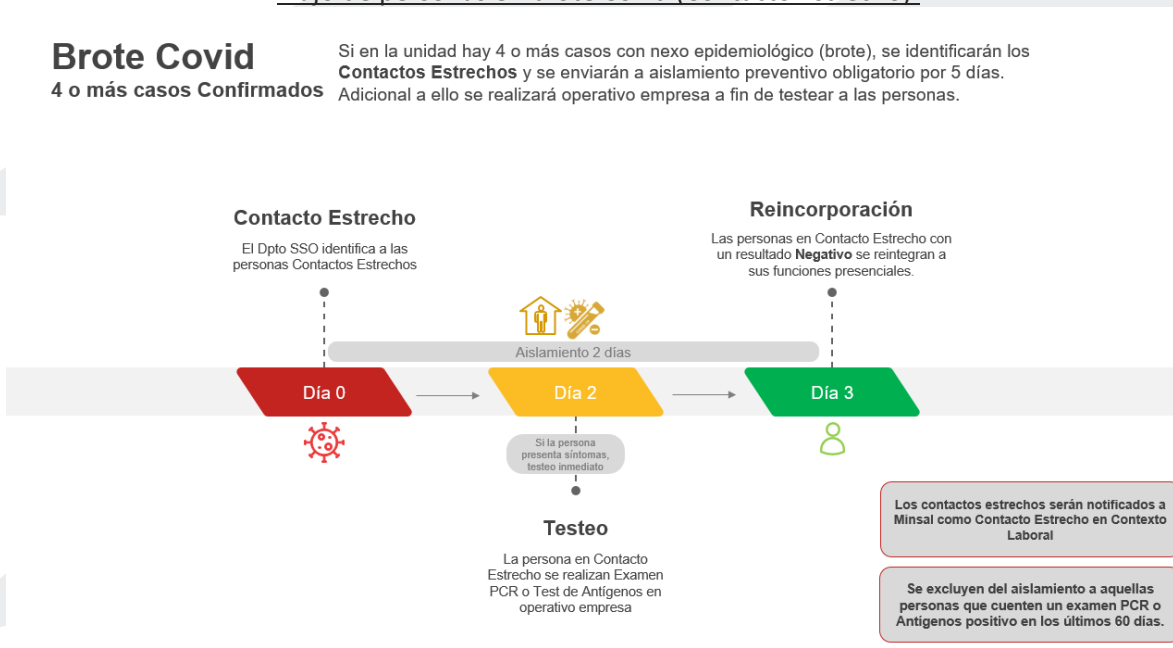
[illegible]

Brote Covid
4 o más casos Confirmados

Si en la unidad hay 4 o más casos con nexo epidemiológico (brote), se identificarán los **Contactos Estrechos** y se enviarán a aislamiento preventivo obligatorio por 5 días. Adicional a ello se realizará operativo empresa a fin de testear a las personas.

Contacto Estrecho
El Dpto SSO identifica a las personas Contactos Estrechos

Reincorporación
Las personas en Contacto Estrecho con un resultado **Negativo** se reintegran a sus funciones presenciales.

Aislamiento 2 días

Día 0

Día 2

Día 3

Si la persona presenta síntomas, testeo inmediato

Testeo
La persona en Contacto Estrecho se realizan Examen PCR o Test de Antígenos en operativo empresa

Los contactos estrechos serán notificados a Minsal como Contacto Estrecho en Contexto Laboral

Se excluyen del aislamiento a aquellas personas que cuenten un examen PCR o Antígenos positivo en los últimos 60 días.